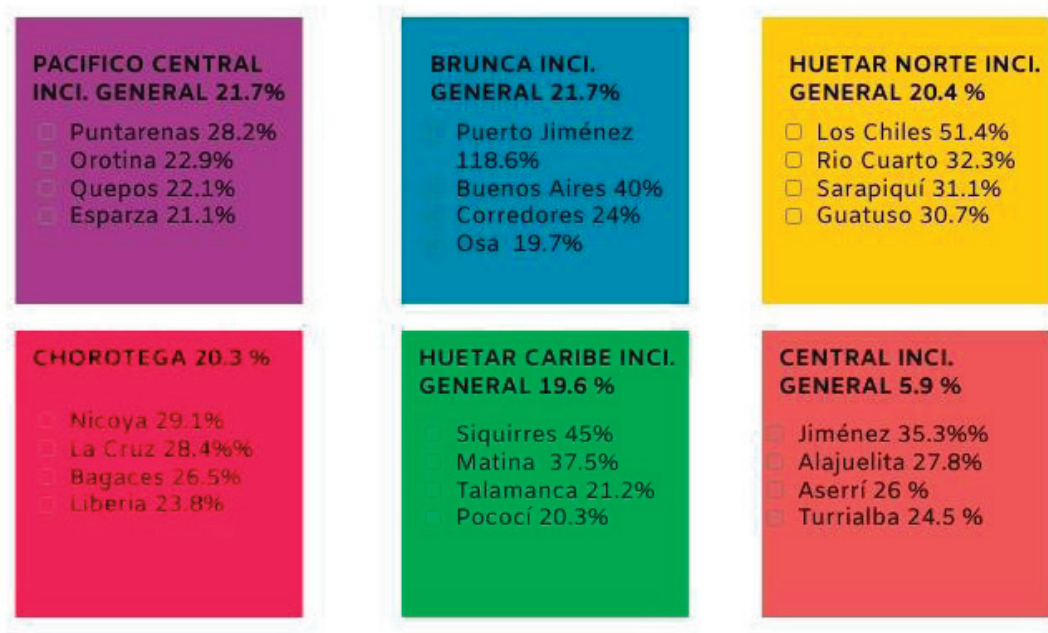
PACIFICO CENTRAL INCI. GENERAL 21.7%

Puntarenas 28.2%
Orotina 22.9%
Quepos 22.1%
Esparza 21.1%

BRUNCA INCI. GENERAL 21.7%

Puerto Jiménez 118.6%
Buenos Aires 40%
Corredores 24%
Osa 19.7%

HUETAR NORTE INCI. GENERAL 20.4 %

Los Chiles 51.4%
Rio Cuarto 32.3%
Sarapiquí 31.1%
Guatuso 30.7%

CHOROTEGA 20.3 %

Nicoya 29.1%
La Cruz 28.4%%
Bagaces 26.5%
Liberia 23.8%

HUETAR CARIBE INCI. GENERAL 19.6 %

Siquirres 45%
Matina 37.5%
Talamanca 21.2%
Pococí 20.3%

CENTRAL INCI. GENERAL 5.9 %

Jiménez 35.3%%
Alajuelita 27.8%
Aserrí 26 %
Turrialba 24.5 %